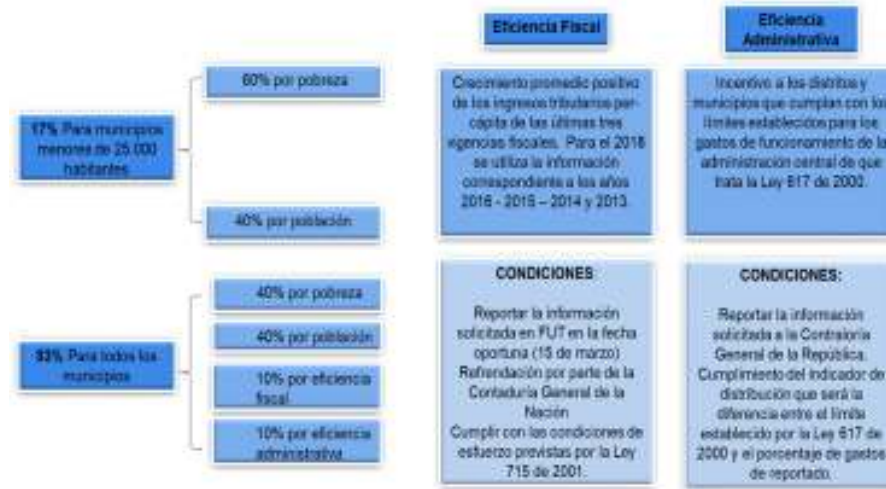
17% Para municipios menores de 25.000 habitantes

60% por pobreza

40% por población

83% Para todos los municipios

40% por pobreza

40% por población

10% por eficiencia fiscal

10% por eficiencia administrativa

Eficiencia Fiscal

Crecimiento promedio positivo de los ingresos tributarios per-cápita de las últimas tres vigencias fiscales. Para el 2018 se utiliza la información correspondiente a los años 2016 - 2015 – 2014 y 2013.

CONDICIONES

Reportar la información solicitada en FUT en la fecha oportuna (15 de marzo)
Refrendación por parte de la Contaduría General de la Nación
Cumplir con las condiciones de esfuerzo previstas por la Ley 715 de 2001.

Eficiencia Administrativa

Incentivo a los distritos y municipios que cumplan con los límites establecidos para los gastos de funcionamiento de la administración central de que trata la Ley 617 de 2000.

CONDICIONES:

Reportar la información solicitada a la Contraloría General de la República.
Cumplimiento del indicador de distribución que será la diferencia entre el límite establecido por la Ley 617 de 2000 y el porcentaje de gastos de reportado.